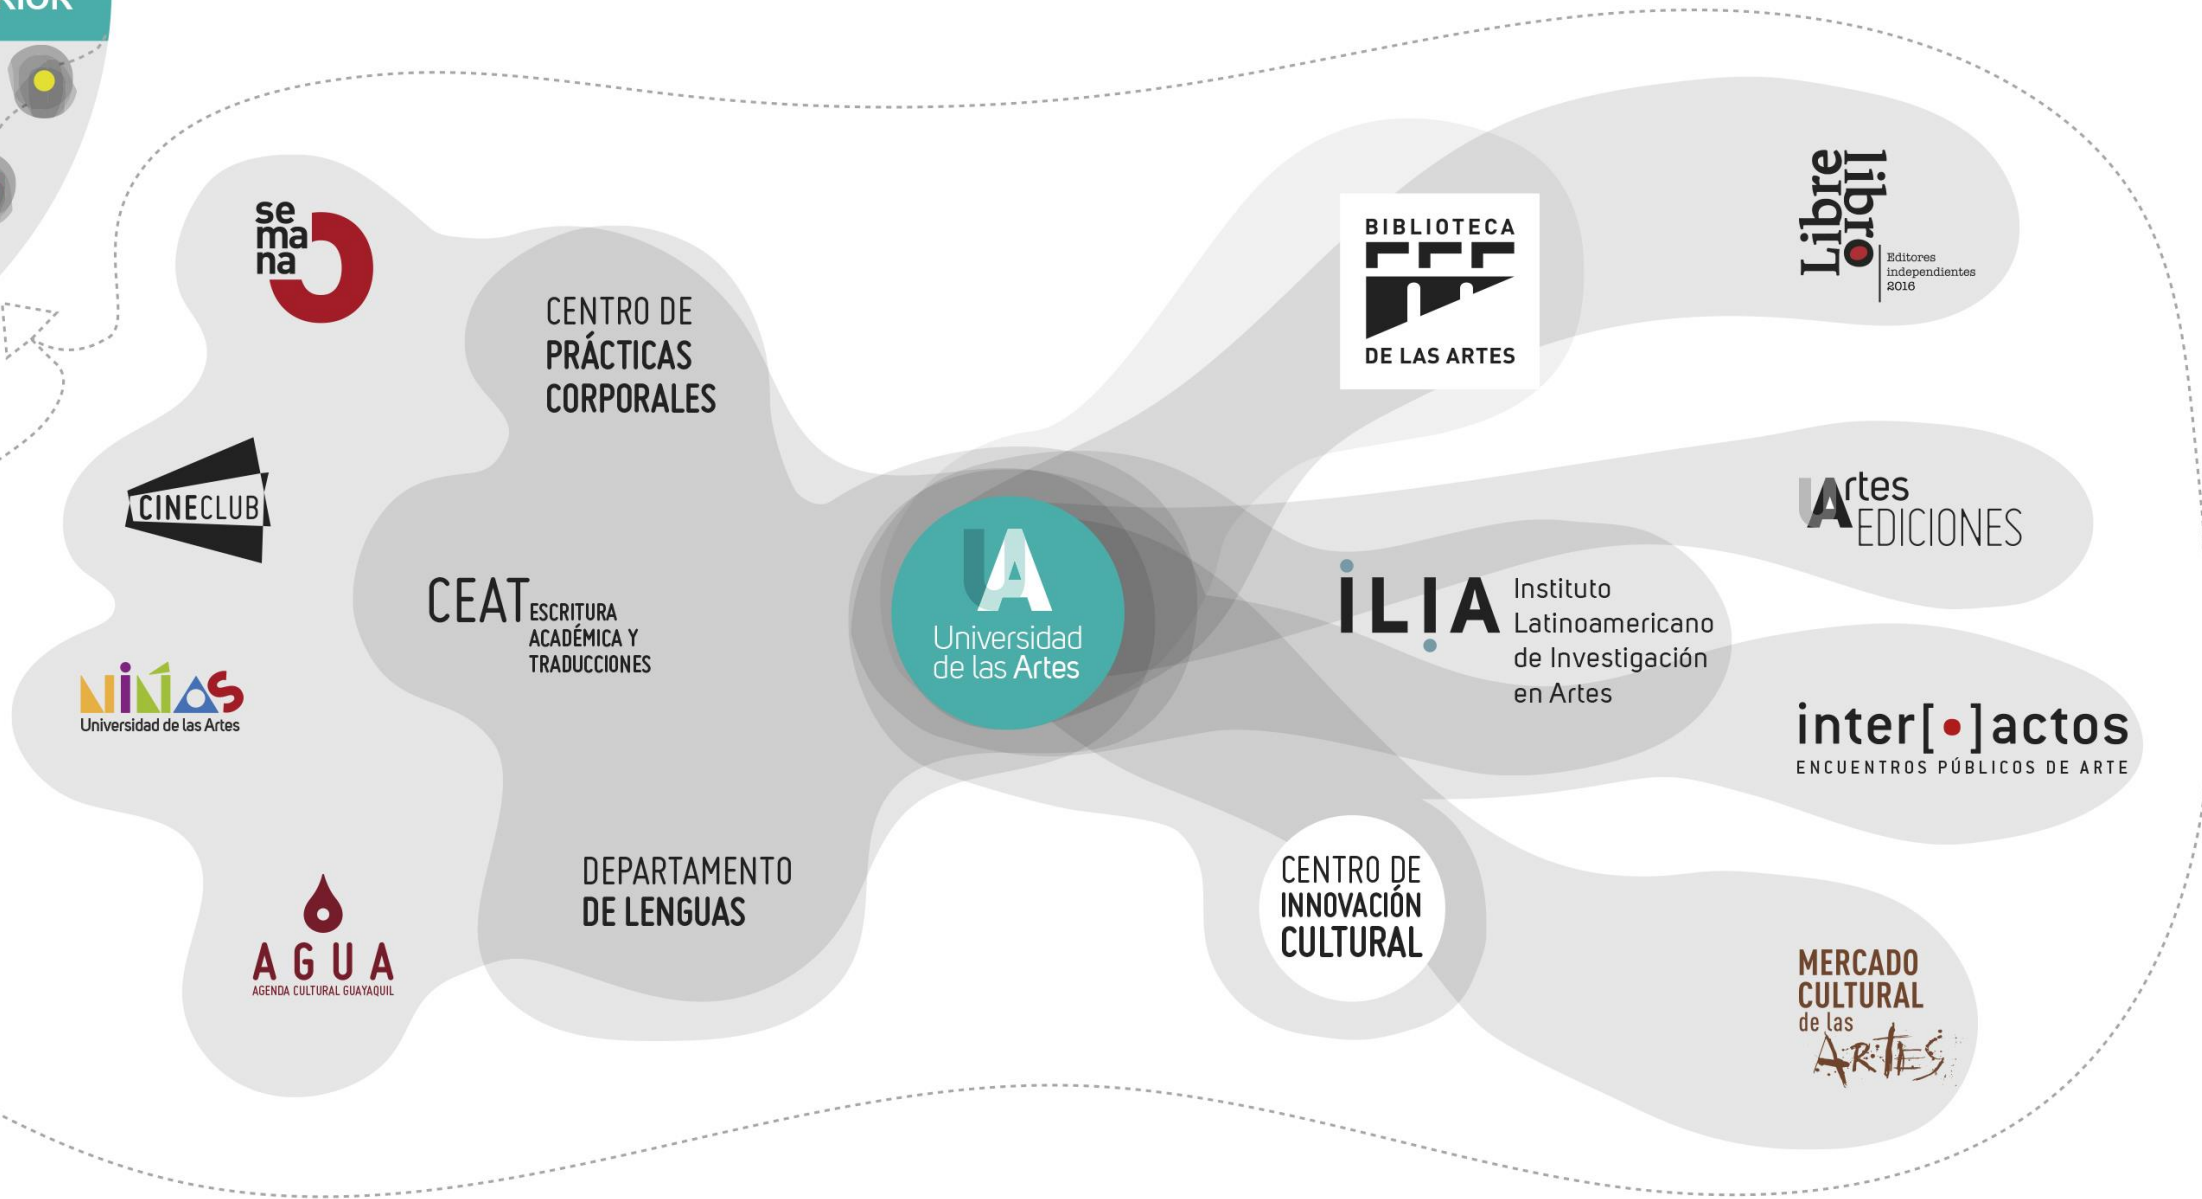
RIOR

se
ma
na

CINECLUB

NIÑAS
Universidad de las Artes

AGUA
AGENDA CULTURAL GUAYAQUIL

CENTRO DE
PRÁCTICAS
CORPORALES

CEAT ESCRITURA ACADÉMICA Y TRADUCCIONES

DEPARTAMENTO
DE LENGUAS

UA
Universidad
de las Artes

BIBLIOTECA
DE LAS ARTES

Libre libro
Editores independientes 2016

Artes
EDICIONES

ILIA Instituto Latinoamericano de Investigación en Artes

inter[•]actos
ENCUENTROS PÚBLICOS DE ARTE

CENTRO DE
INNOVACIÓN
CULTURAL

MERCADO
CULTURAL
de las
ARTES